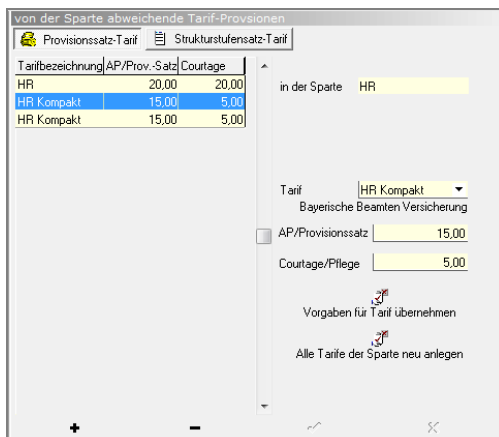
von der Sparte abweichende Tarif-Provsionen

Provisionssatz-Tarif | Strukturstufensatz-Tarif

| Tarifbezeichnung | AP/Prov.-Satz | Courtage |
|---|---|---|
| HR | 20,00 | 20,00 |
| HR Kompakt | 15,00 | 5,00 |
| HR Kompakt | 15,00 | 5,00 |

in der Sparte HR

Tarif HR Kompakt
Bayerische Beamten Versicherung

AP/Provisionssatz 15,00

Courtage/Pflege 5,00

Vorgaben für Tarif übernehmen

Alle Tarife der Sparte neu anlegen

+ −